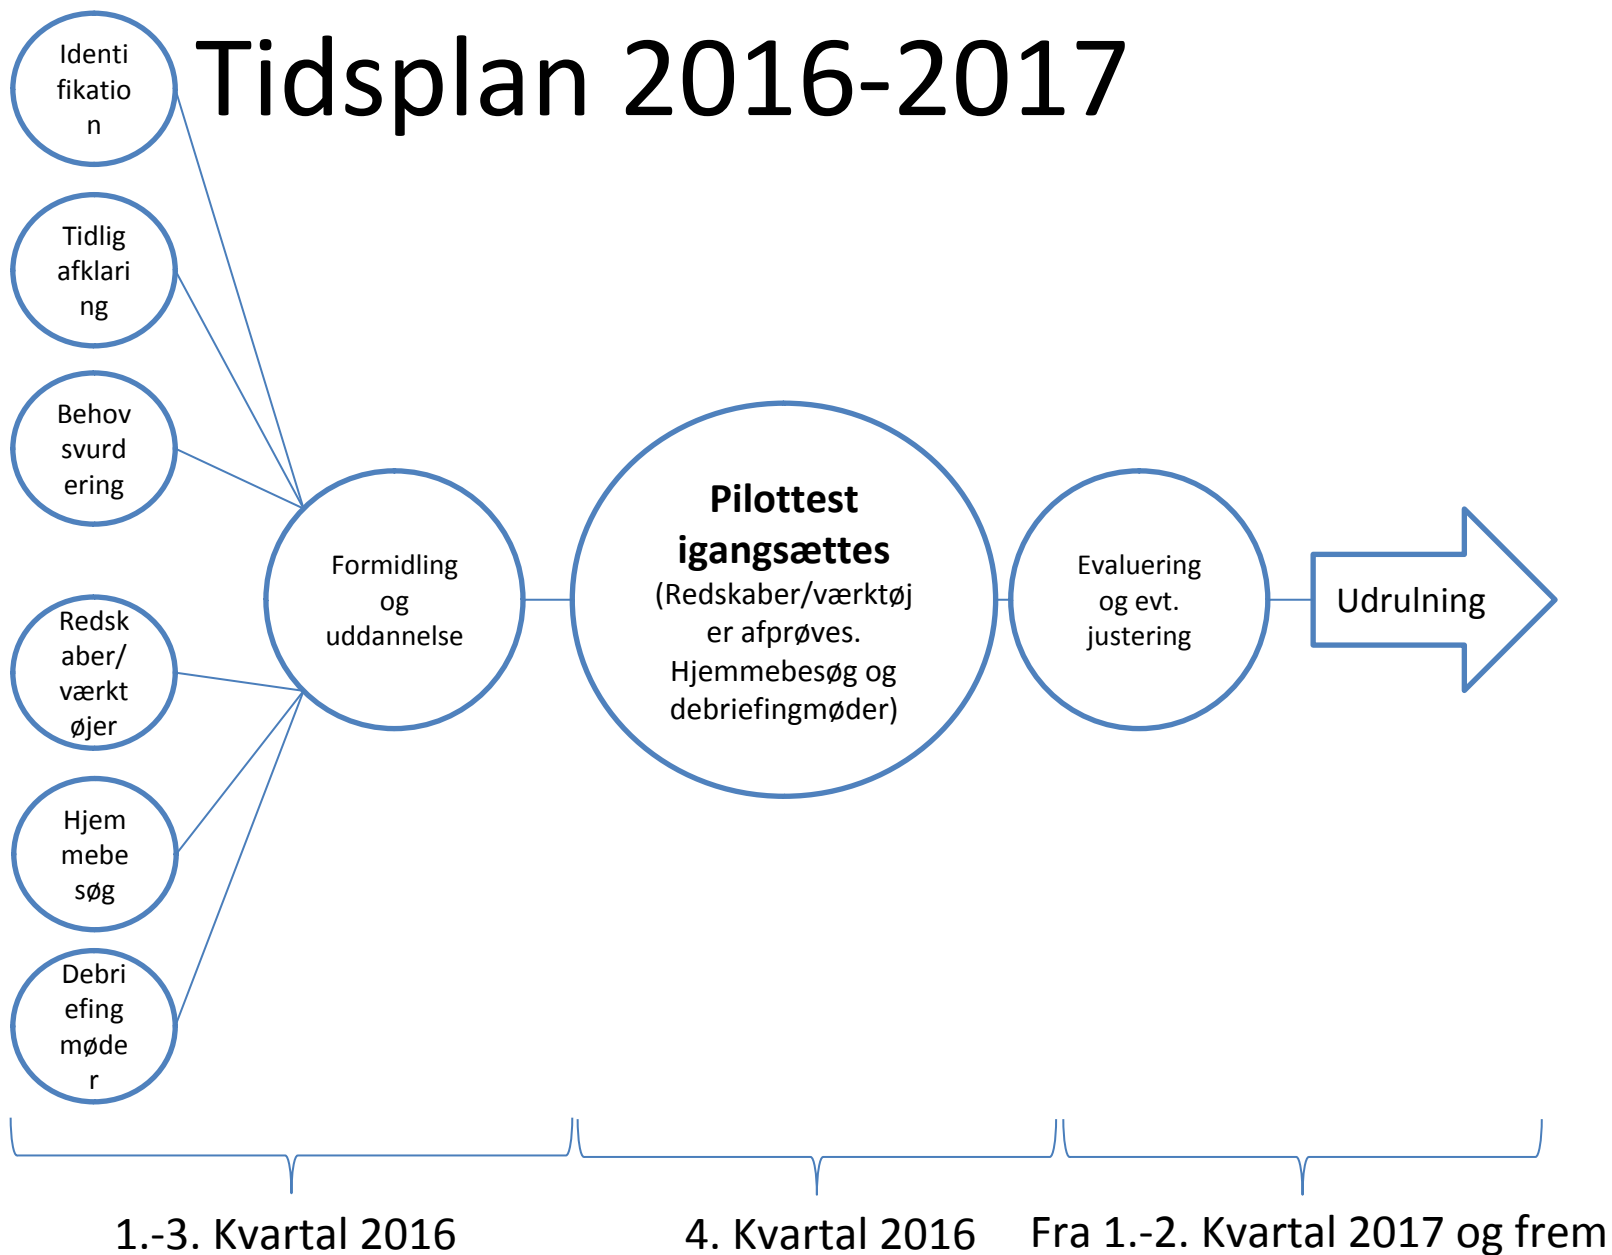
Tidsplan 2016-2017

Identifikation

Tidlig afklaring

Behovsvurdering

Redskaber/værktøjer

Hjemmebesøg

Debriefingmøder

Formidling og uddannelse

**Pilottest igangsættes**
(Redskaber/værktøj er afprøves. Hjemmebesøg og debriefingmøder)

Evaluering og evt. justering

Udrulning

1.-3. Kvartal 2016

4. Kvartal 2016

Fra 1.-2. Kvartal 2017 og frem